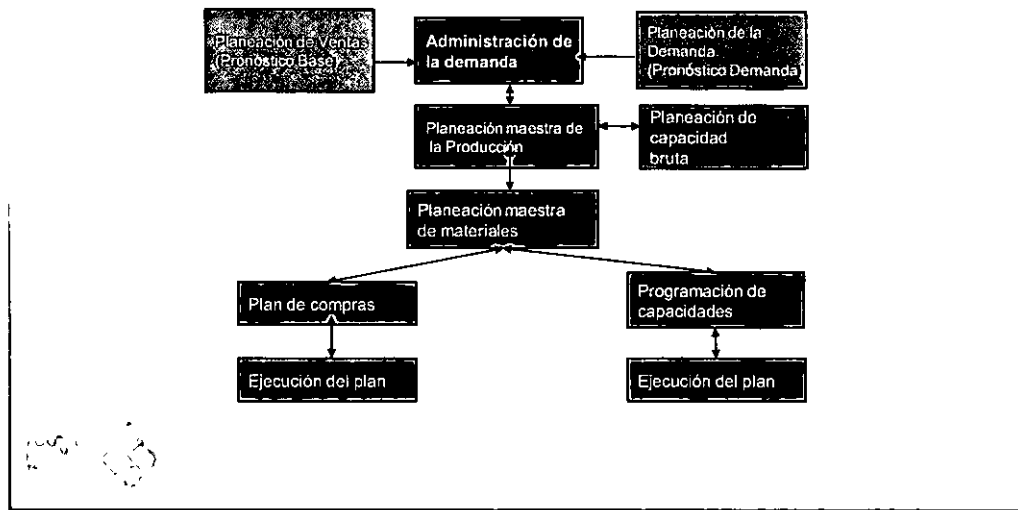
Planeación de Ventas (Pronóstico Base)

Administración de la demanda

Planeación de la Demanda (Pronóstico Demanda)

Planeación maestra de la Producción

Planeación do capacidad bruta

Planeación maestra de materiales

Plan de compras

Programación de capacidades

Ejecución del plan

Ejecución del plan